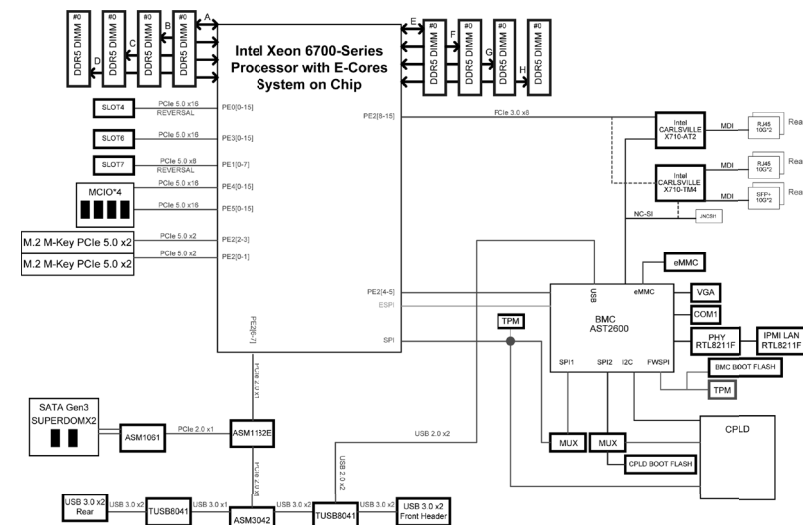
#0 DDR5 DIMM
#0 DDR5 DIMM
#0 DDR5 DIMM
#0 DDR5 DIMM
D C B A
E
#0 DDR5 DIMM
#0 DDR5 DIMM
#0 DDR5 DIMM
#0 DDR5 DIMM
F G H

Intel Xeon 6700-Series Processor with E-Cores System on Chip

SLOT4 PCIe 5.0 x16 REVERSAL PE0[0-15]
SLOT6 PCIe 5.0 x16 PE3[0-15]
SLOT7 PCIe 5.0 x8 REVERSAL PE1[0-7]
MCIO*4 PCIe 5.0 x16 PE4[0-15]
PCIe 5.0 x16 PE5[0-15]
M.2 M-Key PCIe 5.0 x2 PCIe 5.0 x2 PE2[2-3]
M.2 M-Key PCIe 5.0 x2 PCIe 5.0 x2 PE2[0-1]

PE2[8-15] PCIe 3.0 x8
Intel CARLSVILLE X710-AT2 MDI RJ45 10G*2 Rea
RJ45 10G*2 Rea
Intel CARLSVILLE X710-TM4 MDI SFP+ 10G*2 Rea
NC-SI JNCSI

PE2[4-5]
ESPI
SPI
PE2[6-7]
TPM

eMMC
USB eMMC
BMC AST2600
VGA
COM1
PHY RTL8211F
IPMI LAN RTL8211F
SPI1 SPI2 I2C FWSPI
BMC BOOT FLASH
TPM

PCIe 2.0 x1
SATA Gen3 SUPERDOMX2
ASM1061 PCIe 2.0 x1 ASM1182E
USB 2.0 x2
MUX MUX
CPLD
CPLD BOOT FLASH
PCIe 2.0 x1
USB 2.0 x2
USB 3.0 x2 Rear USB 3.0 x2 TUSB8041 USB 3.0 x1 ASM3042 USB 3.0 x2 TUSB8041 USB 3.0 x2 USB 3.0 x2 Front Header